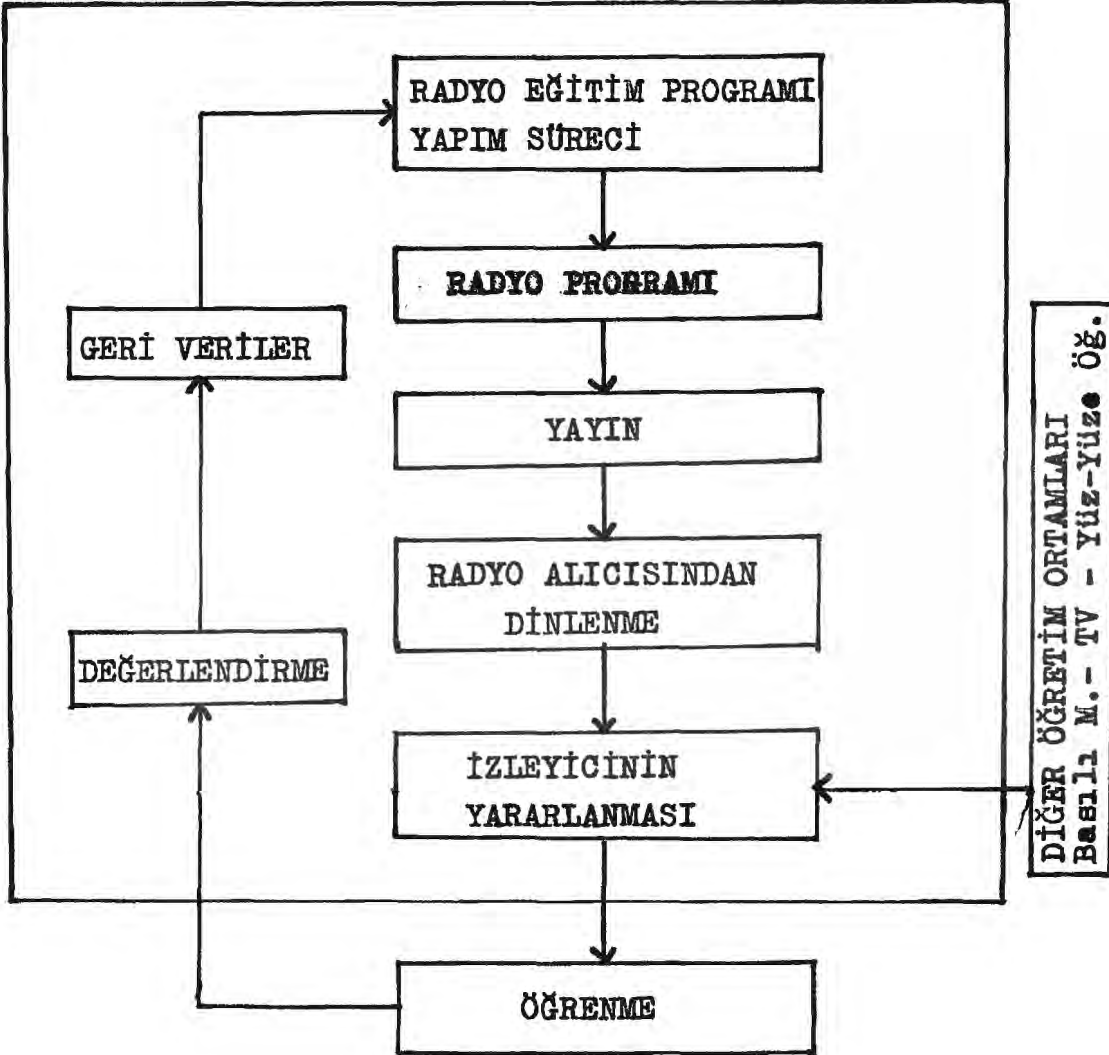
RADYO EĞİTİM PROGRAMI YAPIM SÜRECİ

RADYO PROGRAMI

GERİ VERİLER

YAYIN

RADYO ALICISINDAN DİNLENME

DEĞERLENDİRME

İZLEYİCİNİN YARARLANMASI

DİĞER ÖĞRETİM ORTAMLARI
Basılı M. - TV - Yüz-Yüze Öğ.

ÖĞRENME